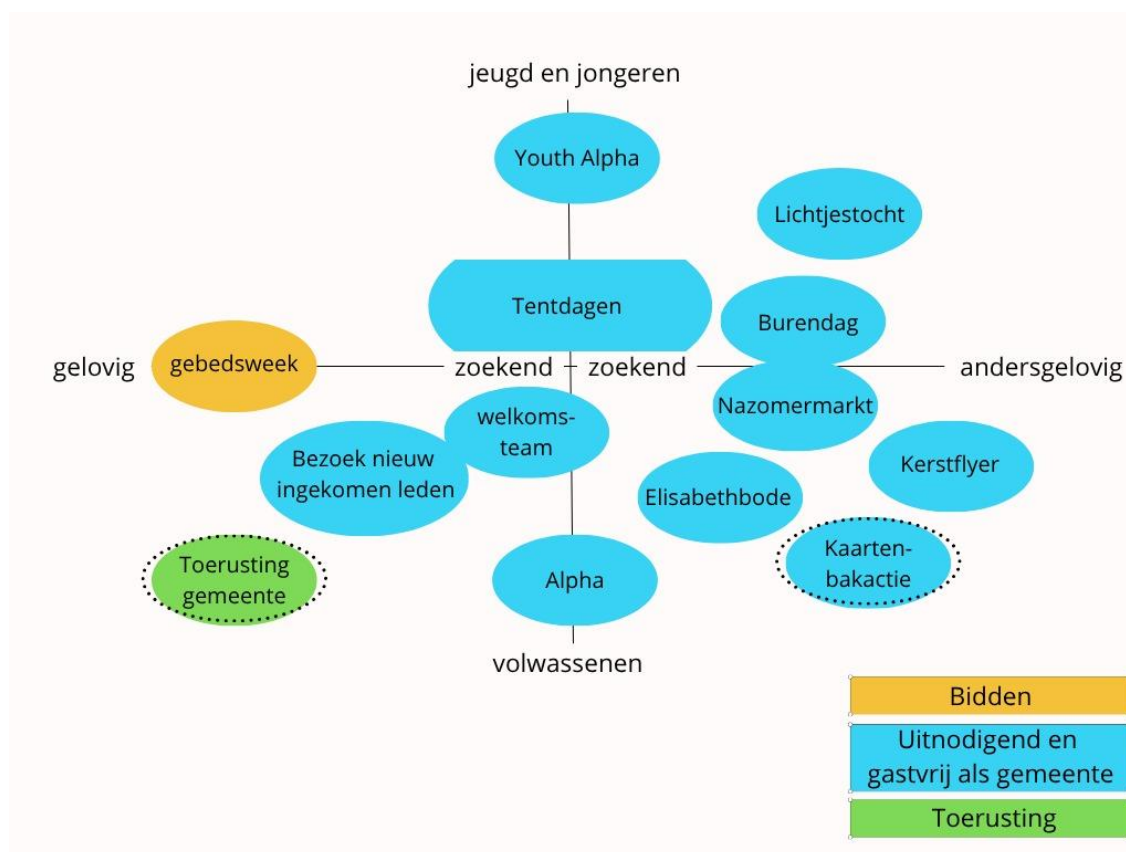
jeugd en jongeren

Youth Alpha

Lichtjestocht

Tentdagen

Burendag

gelovig

gebedsweek

zoekend

zoekend

andersgelovig

Nazomermarkt

welkoms-team

Bezoek nieuw ingekomen leden

Kerstflyer

Elisabethbode

Kaarten-bakactie

Toerusting gemeente

Alpha

volwassenen

Bidden

Uitnodigend en gastvrij als gemeente

Toerusting